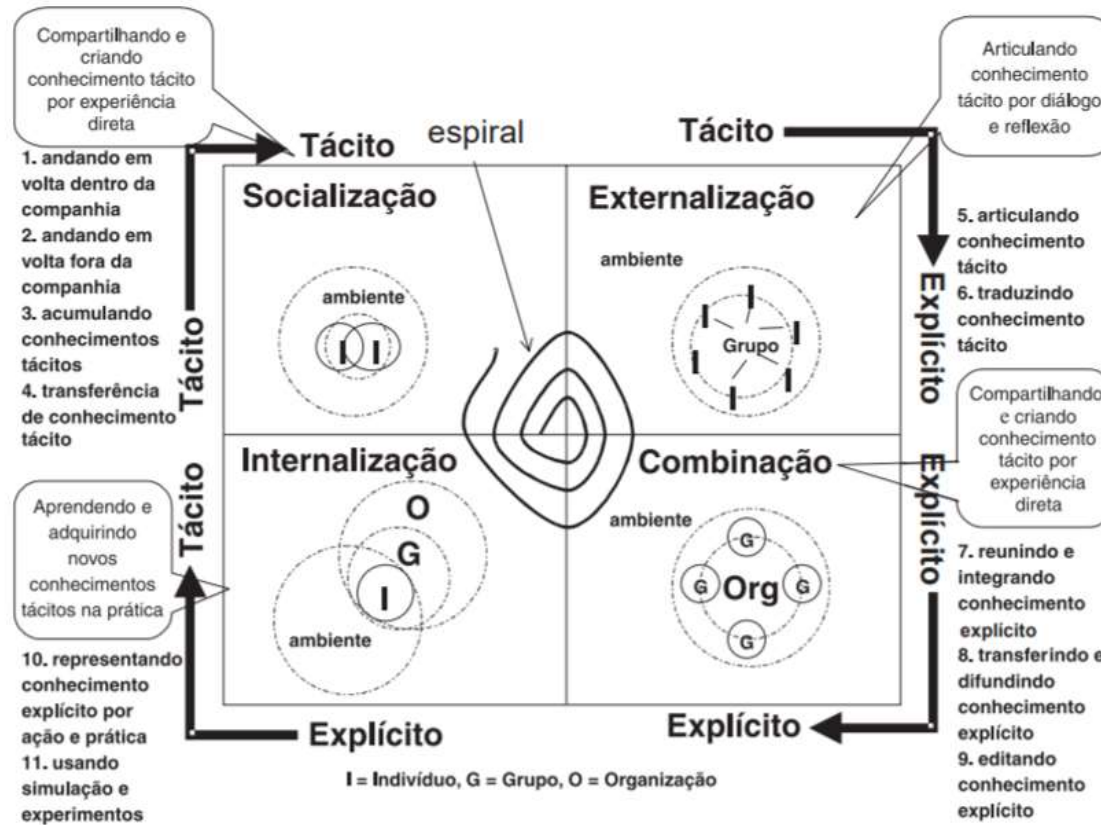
Compartilhando e criando conhecimento tácito por experiência direta

Tácito

espiral

Tácito

Articulando conhecimento tácito por diálogo e reflexão

1. andando em volta dentro da companhia
2. andando em volta fora da companhia
3. acumulando conhecimentos tácitos
4. transferência de conhecimento tácito

Tácito

Socialização

ambiente

I I

Externalização

ambiente

Grupo

5. articulando conhecimento tácito
6. traduzindo conhecimento tácito

Explícito

Compartilhando e criando conhecimento tácito por experiência direta

Tácito

Aprendendo e adquirindo novos conhecimentos tácitos na prática

Internalização

O

G

I

ambiente

Combinação

ambiente

G

G Org G

G

Explícito

7. reunindo e integrando conhecimento explícito
8. transferindo e difundindo conhecimento explícito
9. editando conhecimento explícito

10. representando conhecimento explícito por ação e prática
11. usando simulação e experimentos

Explícito

Explícito

I = Indivíduo, G = Grupo, O = Organização